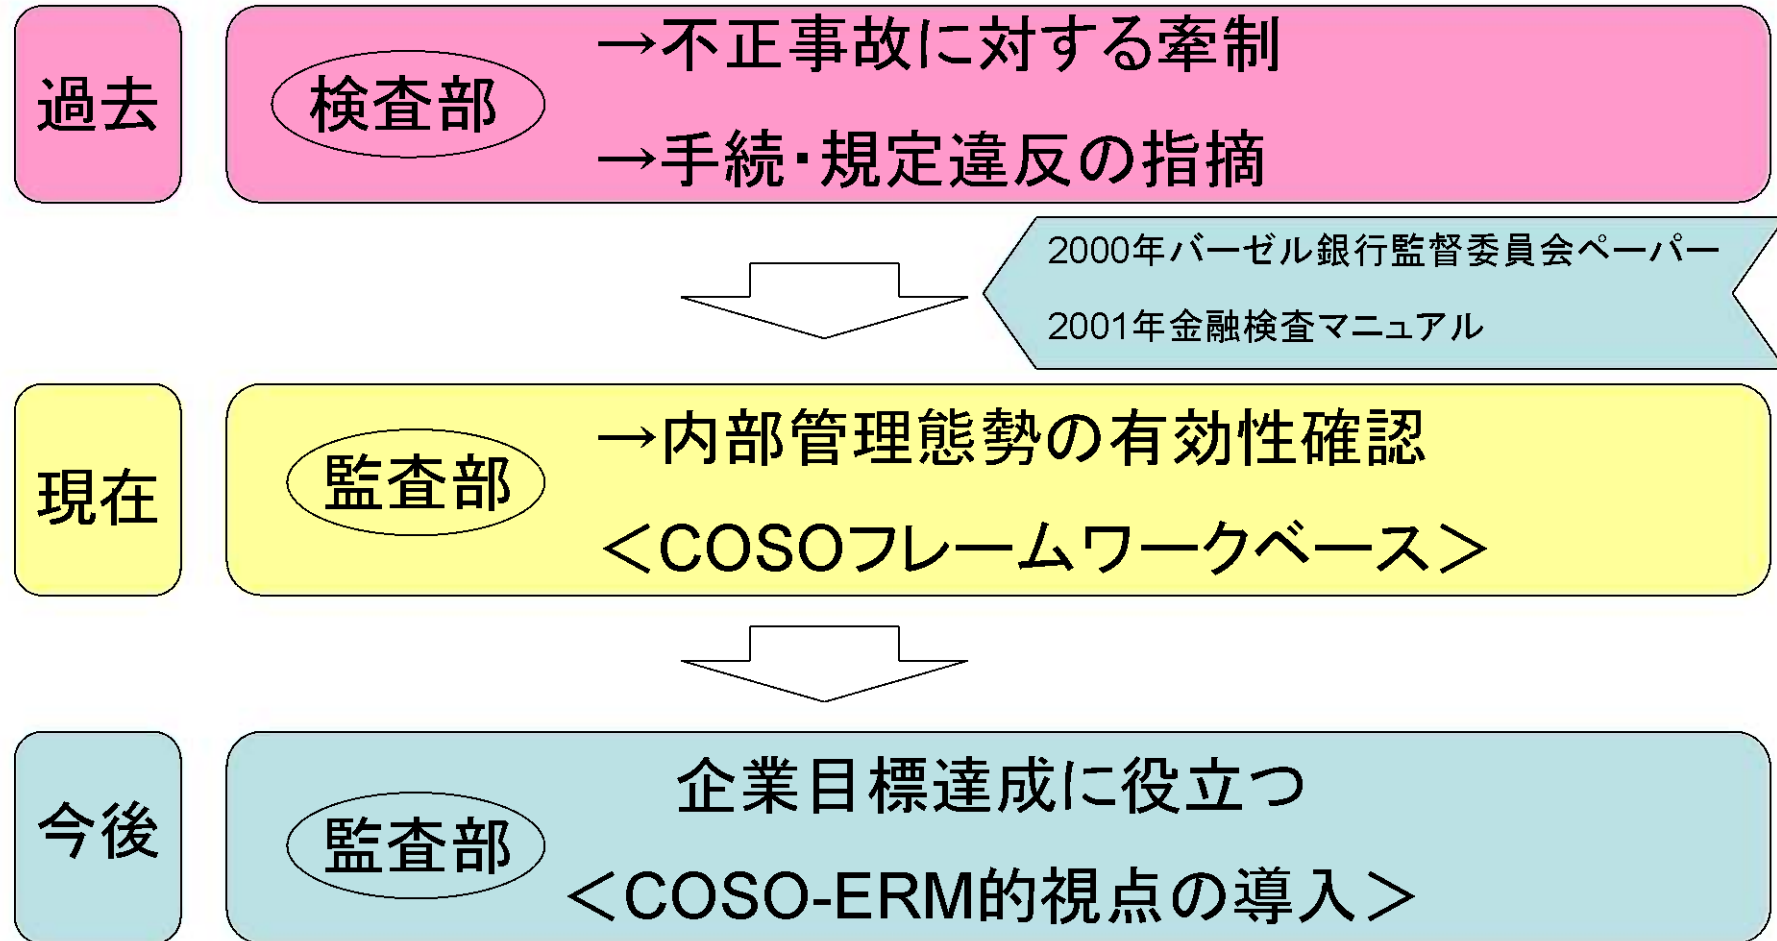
過去

検査部

→不正事故に対する牽制

→手続・規定違反の指摘

2000年バーゼル銀行監督委員会ペーパー

2001年金融検査マニュアル

現在

監査部

→内部管理態勢の有効性確認

＜COSOフレームワークベース＞

今後

監査部

企業目標達成に役立つ

＜COSO-ERM的視点の導入＞